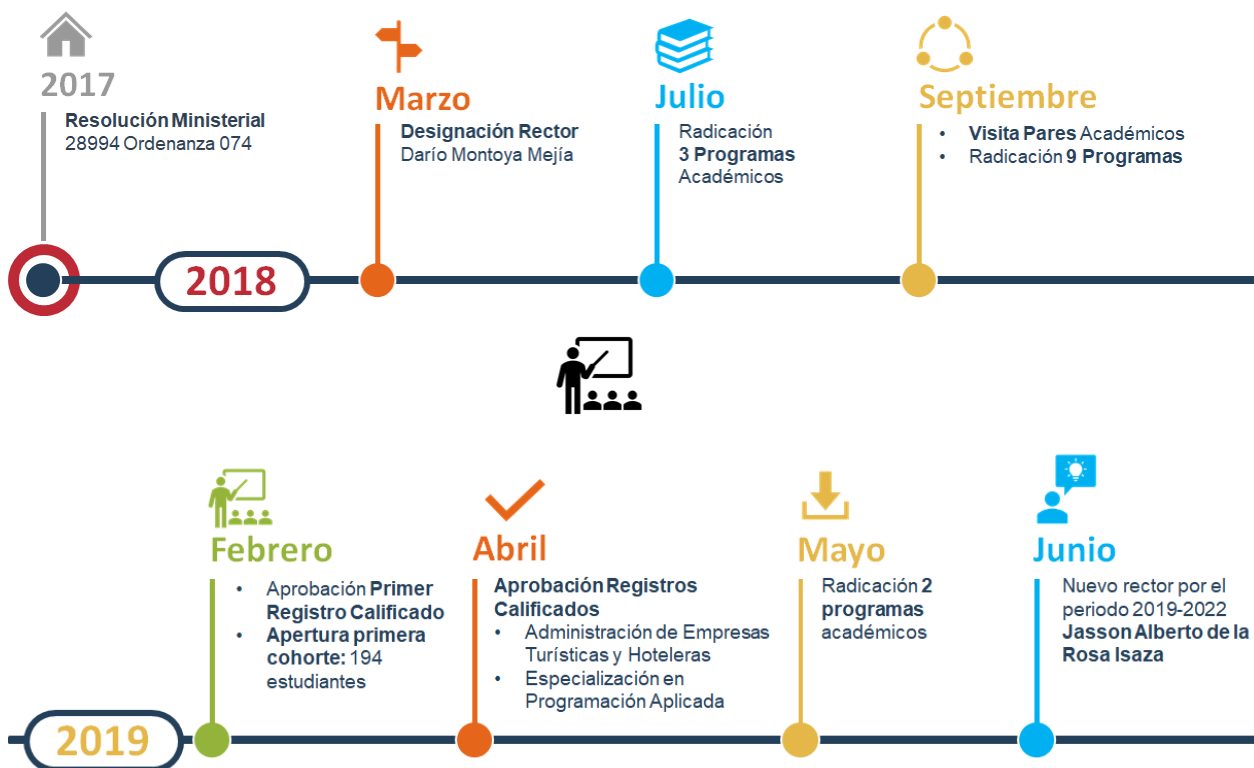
2017
Resolución Ministerial 28994 Ordenanza 074

Marzo
Designación Rector Darío Montoya Mejía

Julio
Radicación 3 Programas Académicos

Septiembre
• Visita Pares Académicos
• Radicación 9 Programas

2018

Febrero
• Aprobación Primer Registro Calificado
• Apertura primera cohorte: 194 estudiantes

Abril
Aprobación Registros Calificados
• Administración de Empresas Turísticas y Hoteleras
• Especialización en Programación Aplicada

Mayo
Radicación 2 programas académicos

Junio
Nuevo rector por el periodo 2019-2022 Jasson Alberto de la Rosa Isaza

2019